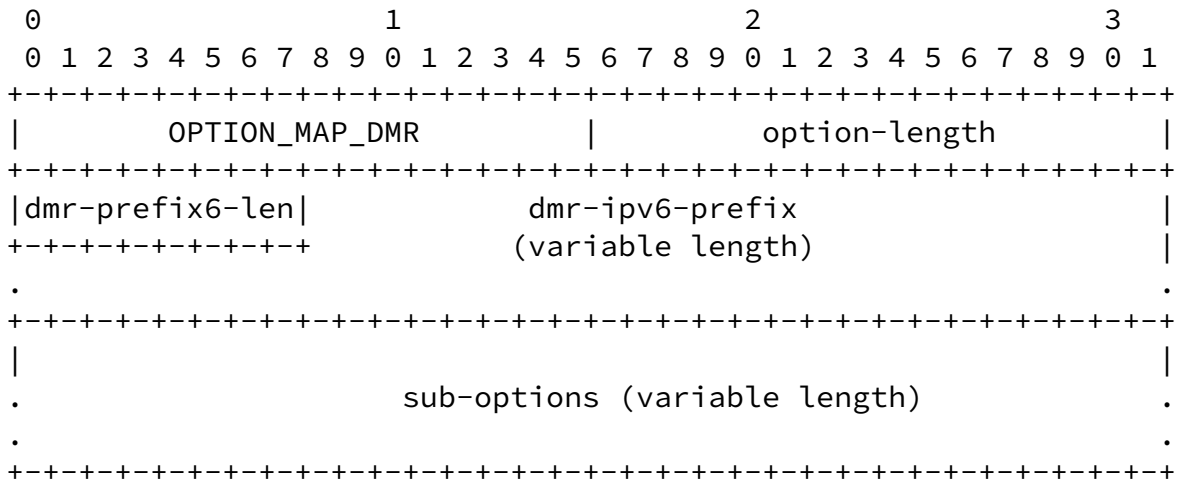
0                   1                   2                   3
 0 1 2 3 4 5 6 7 8 9 0 1 2 3 4 5 6 7 8 9 0 1 2 3 4 5 6 7 8 9 0 1
+-+-+-+-+-+-+-+-+-+-+-+-+-+-+-+-+-+-+-+-+-+-+-+-+-+-+-+-+-+-+-+-+
|        OPTION_MAP_DMR         |         option-length         |
+-+-+-+-+-+-+-+-+-+-+-+-+-+-+-+-+-+-+-+-+-+-+-+-+-+-+-+-+-+-+-+-+
|dmr-prefix6-len|            dmr-ipv6-prefix                    |
+-+-+-+-+-+-+-+-+           (variable length)                   |
.                                                               .
+-+-+-+-+-+-+-+-+-+-+-+-+-+-+-+-+-+-+-+-+-+-+-+-+-+-+-+-+-+-+-+-+
|                                                               |
.                  sub-options (variable length)                .
.                                                               .
+-+-+-+-+-+-+-+-+-+-+-+-+-+-+-+-+-+-+-+-+-+-+-+-+-+-+-+-+-+-+-+-+